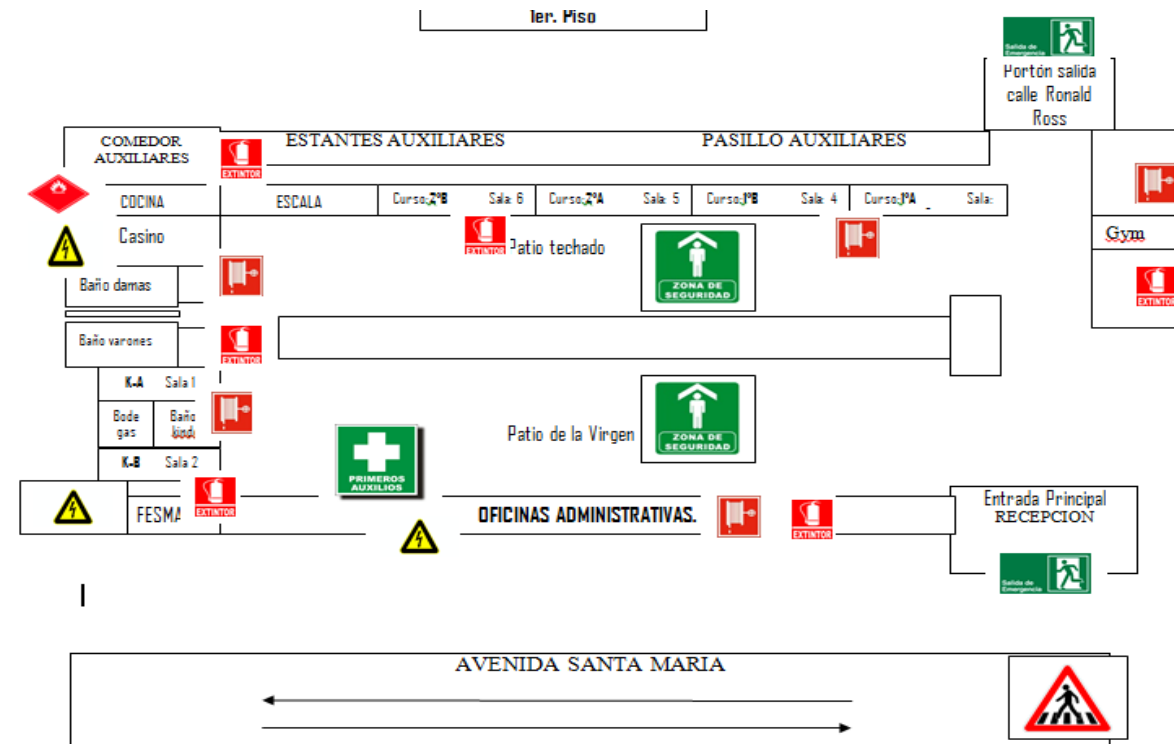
1er. Piso

Salida de Emergencia

Portón salida calle Ronald Ross

COMEDOR AUXILIARES

EXTINTOR

ESTANTES AUXILIARES

PASILLO AUXILIARES

COCINA

ESCALA

Curso: 2°B Sala: 6

Curso: 2°A Sala: 5

Curso: 1°B Sala: 4

Curso: 1°A Sala:

Casino

EXTINTOR

Patio techado

ZONA DE SEGURIDAD

Gym

EXTINTOR

Baño damas

Baño varones

EXTINTOR

K-A Sala 1

Bode gas

Baño kind

K-B Sala 2

PRIMEROS AUXILIOS

Patio de la Virgen

ZONA DE SEGURIDAD

FESMA

EXTINTOR

OFICINAS ADMINISTRATIVAS.

EXTINTOR

Entrada Principal RECEPCION

Salida de Emergencia

AVENIDA SANTA MARIA